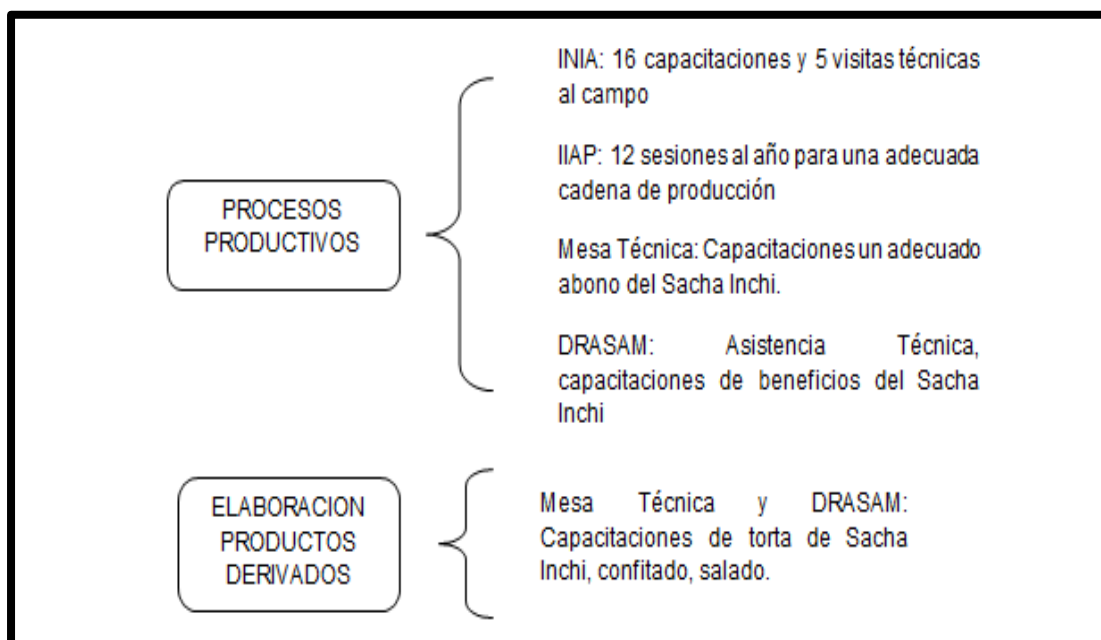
PROCESOS PRODUCTIVOS

INIA: 16 capacitaciones y 5 visitas técnicas al campo

IIAP: 12 sesiones al año para una adecuada cadena de producción

Mesa Técnica: Capacitaciones un adecuado abono del Sacha Inchi.

DRASAM: Asistencia Técnica, capacitaciones de beneficios del Sacha Inchi

ELABORACION PRODUCTOS DERIVADOS

Mesa Técnica y DRASAM: Capacitaciones de torta de Sacha Inchi, confitado, salado.